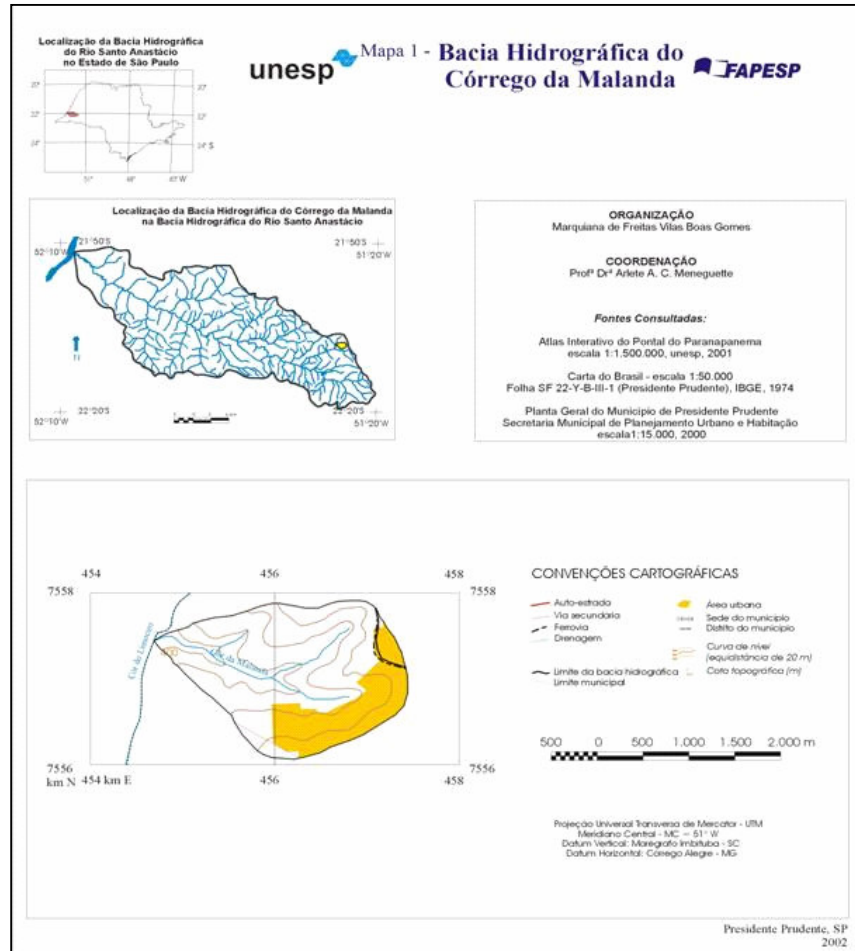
Localização da Bacia Hidrográfica do Rio Santo Anastácio no Estado de São Paulo

unesp Mapa 1 - Bacia Hidrográfica do Córrego da Malanda FAPESP

Localização da Bacia Hidrográfica do Córrego da Malanda na Bacia Hidrográfica do Rio Santo Anastácio

21°50'S
52°10'W
21°50'S
51°20'W
N
22°20'S
52°10'W
22°20'S
51°20'W

ORGANIZAÇÃO
Marquiana de Freitas Vilas Boas Gomes

COORDENAÇÃO
Profª Drª Arlete A. C. Meneguette

Fontes Consultadas:

Atlas Interativo do Pontal do Paranapanema
escala 1:1.500.000, unesp, 2001

Carta do Brasil - escala 1:50.000
Folha SF 22-Y-B-III-1 (Presidente Prudente), IBGE, 1974

Planta Geral do Município de Presidente Prudente
Secretaria Municipal de Planejamento Urbano e Habitação
escala1:15.000, 2000

454 456 458
7558 7558
Cor. da Malanda
7556 7556
km N 454 km E 456 458

CONVENÇÕES CARTOGRÁFICAS

Auto-estrada
Via secundária
Ferrovia
Drenagem
Limite da bacia hidrográfica
Limite municipal
Área urbana
Sede do município
Distrito do município
Curva de nível (eqüidistância de 20 m)
Cota topográfica (m)

500 0 500 1.000 1.500 2.000 m

Projeção Universal Transversa de Mercator - UTM
Meridiano Central - MC - 51° W
Datum Vertical: Marégrafo Imbituba - SC
Datum Horizontal: Córrego Alegre - MG

Presidente Prudente, SP
2002